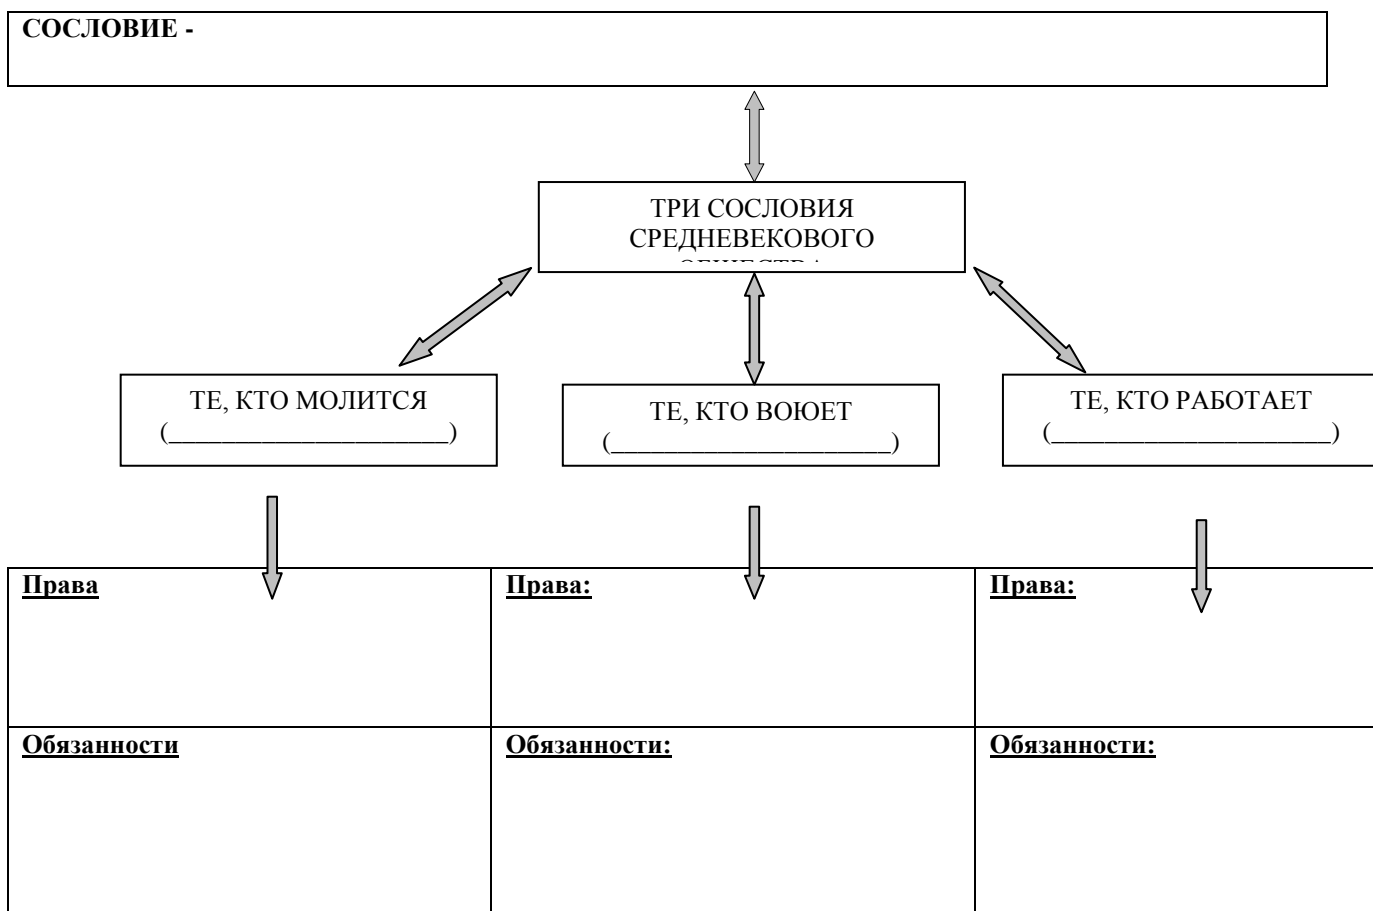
СОСЛОВИЕ -

ТРИ СОСЛОВИЯ СРЕДНЕВЕКОВОГО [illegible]

ТЕ, КТО МОЛИТСЯ (______________________)

ТЕ, КТО ВОЮЕТ (______________________)

ТЕ, КТО РАБОТАЕТ (______________________)

| Права | Права: | Права: |
|---|---|---|
| Обязанности | Обязанности: | Обязанности: |